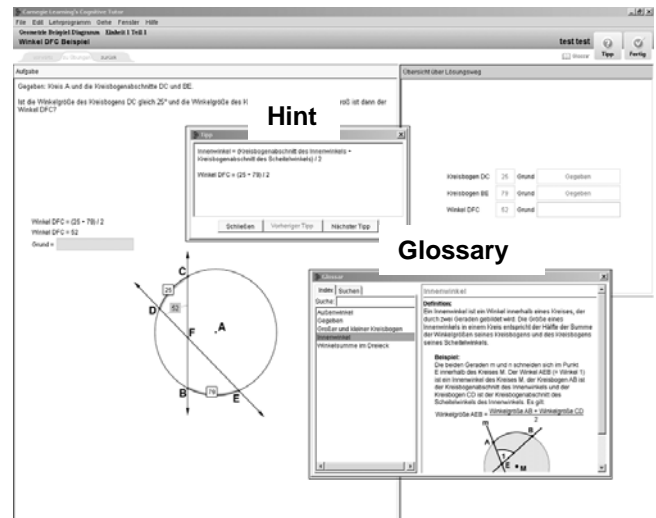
Carnegie Learning's Cognitive Tutor

File Edit Lehrprogramm Gehe Fenster Hilfe

Geometrie Beispiel Diagramm Einheit 1 Teil 1

Winkel DFC Beispiel

test test

Glossar Tipp Fertig

Aufgabe

Gegeben: Kreis A und die Kreisbogenabschnitte DC und BE.

Ist die Winkelgröße des Kreisbogens DC gleich 25° und die Winkelgröße des K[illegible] roß ist dann der Winkel DFC?

Hint

Tipp

Innenwinkel = (Kreisbogenabschnitt des Innenwinkels + Kreisbogenabschnitt des Scheitelwinkels) / 2

Winkel DFC = (25 + 79) / 2

Schließen Vorheriger Tipp Nächster Tipp

Übersicht über Lösungsweg

| Kreisbogen DC | 25 | Grund | Gegeben |
|---|---|---|---|
| Kreisbogen BE | 79 | Grund | Gegeben |
| Winkel DFC | 52 | Grund | |

Winkel DFC = (25 + 79) / 2

Winkel DFC = 52

Grund =

C

25

D

52

F

A

B

79

E

Glossary

Glossar

Index Suchen

Suche:

Außenwinkel
Gegeben
Größer und kleiner Kreisbogen
Innenwinkel
Winkelsumme im Dreieck

Innenwinkel

Definition:
Ein Innenwinkel ist ein Winkel innerhalb eines Kreises, der durch zwei Geraden gebildet wird. Die Größe eines Innenwinkels in einem Kreis entspricht der Hälfte der Summe der Winkelgrößen seines Kreisbogens und des Kreisbogens seines Scheitelwinkels.

Beispiel:
Die beiden Geraden m und n schneiden sich im Punkt E innerhalb des Kreises M. Der Winkel AEB (= Winkel 1) ist ein Innenwinkel des Kreises M. der Kreisbogen AB ist der Kreisbogenabschnitt des Innenwinkels und der Kreisbogen CD ist der Kreisbogenabschnitt des Scheitelwinkels des Innenwinkels. Es gilt:

Winkelgröße AEB = $\frac{\text{Winkelgröße AB + Winkelgröße CD}}{2}$

m

n

A

1

E

M

B